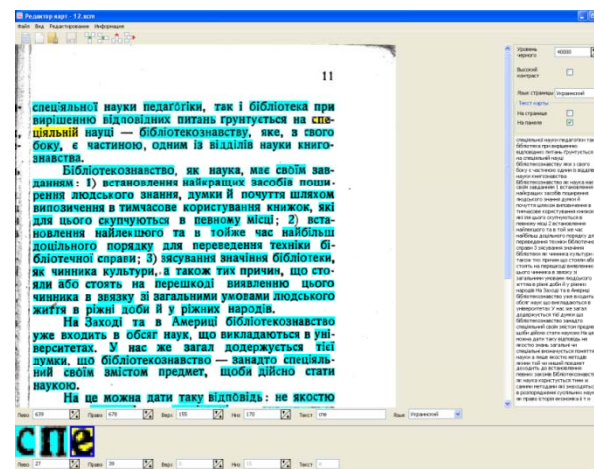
Редактор карт - 12.scn
Файл Вид Редактирование Информация

11

спеціальної науки педагогіки, так і бібліотека при вирішенню відповідних питань ґрунтується на спеціальній науці — бібліотекознавстві, яке, з свого боку, є частиною, одним із відділів науки книгознавства.

Бібліотекознавство, як наука, має своїм завданям: 1) встановлення найкращих засобів поширення людського знання, думки й почуття шляхом випозичення в тимчасове користування книжок, які для цього скупчуються в певному місці; 2) встановлення найлекшого та в тойже час найбільш доцільного порядку для переведення техніки бібліотечної справи; 3) зясування значіння бібліотеки, як чинника культури, а також тих причин, що стояли або стоять на перешкоді виявленню цього чинника в звязку зі загальними умовами людського життя в ріжні доби й у ріжних народів.

На Заході та в Америці бібліотекознавство уже входить в обсяг наук, що викладаються в університетах. У нас же загал додержується тієї думки, що бібліотекознавство — занадто спеціяльний своїм змістом предмет, щоби дійсно стати наукою.

На це можна дати таку відповідь: не якостю

Уровень черного 40000
Высокий контраст
Язык страницы Украинский
Текст карты
На странице
На панели

спеціальної науки педагогіки так і бібліотека при вирішенню відповідних питань грунтується на спеціальній науці бібліотекознавстві яке з свого боку є частиною одним із відділів науки книгознавства Бібліотекознавство як наука має своїм завданям 1 встановлення найкращих засобів поширення людського знання думки й почуття шляхом випозичення в тимчасове користування книжок які для цього скупчуються в певному місці 2 встановлення найлекшого та в тойже час найбільш доцільного порядку для переведення техніки бібліотечної справи 3 зясування значіння бібліотеки як чинника культури а також тих причин що стояли або стоять на перешкоді виявленню цього чинника в звязку зі загальними умовами людського життя в ріжні доби й у ріжних народів На Заході та в Америці бібліотекознавство уже входить в обсяг наук що викладаються в університетах У нас же загал додержується тієї думки що бібліотекознавство занадто спеціальний своїм змістом предмет щоби дійсно стати наукою

Лево 639 Право 679 Верх 155 Низ 170 Текст спе Язык Украинский

спе

Лево 27 Право 39 Верх 15 Низ 15 Текст е